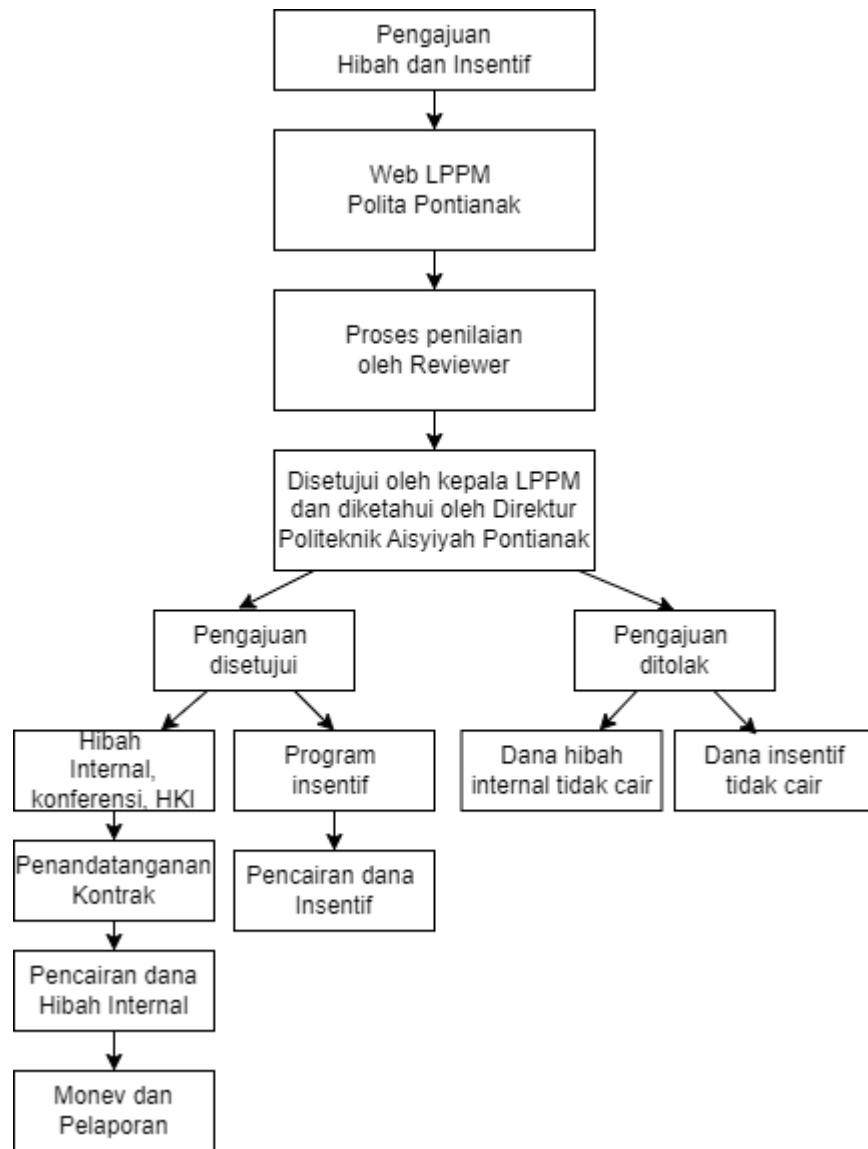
Pengajuan
Hibah dan Insentif

Web LPPM
Polita Pontianak

Proses penilaian
oleh Reviewer

Disetujui oleh kepala LPPM dan diketahui oleh Direktur Politeknik Aisyiyah Pontianak

Pengajuan
disetujui

Pengajuan
ditolak

Hibah
Internal,
konferensi, HKI

Program
insentif

Dana hibah internal tidak cair

Dana insentif tidak cair

Penandatanganan
Kontrak

Pencairan dana
Insentif

Pencairan dana
Hibah Internal

Monev dan
Pelaporan